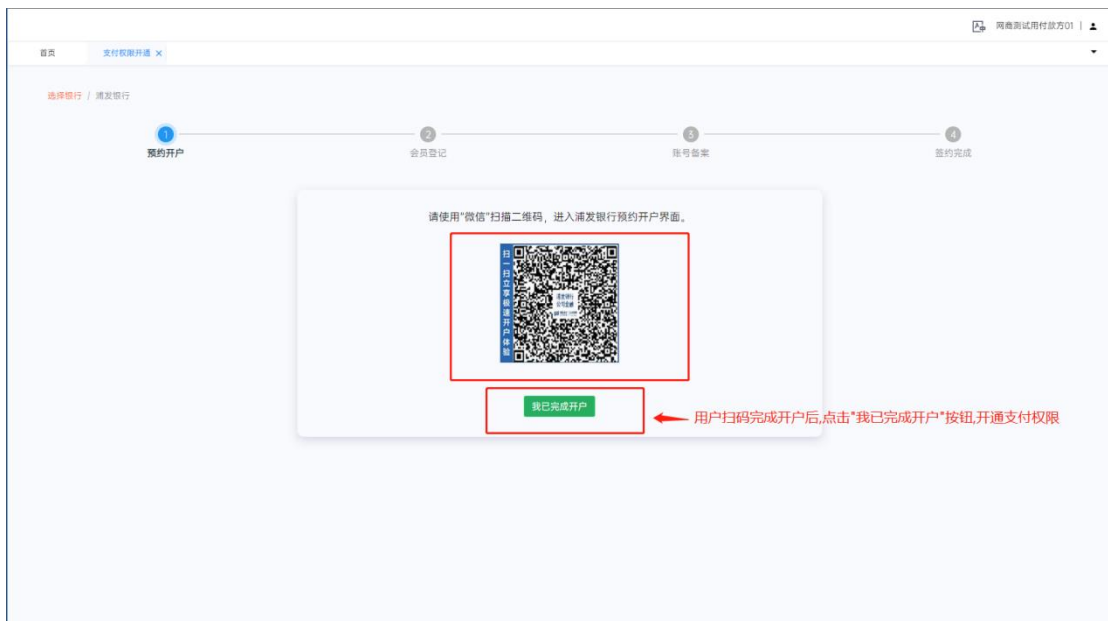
网商测试用付款方01 |

首页　支付权限开通 ×

选择银行 / 浦发银行

1 预约开户　2 会员登记　3 账号备案　4 签约完成

请使用"微信"扫描二维码，进入浦发银行预约开户界面。

扫一扫立享极速开户体验

我已完成开户

用户扫码完成开户后,点击"我已完成开户"按钮,开通支付权限